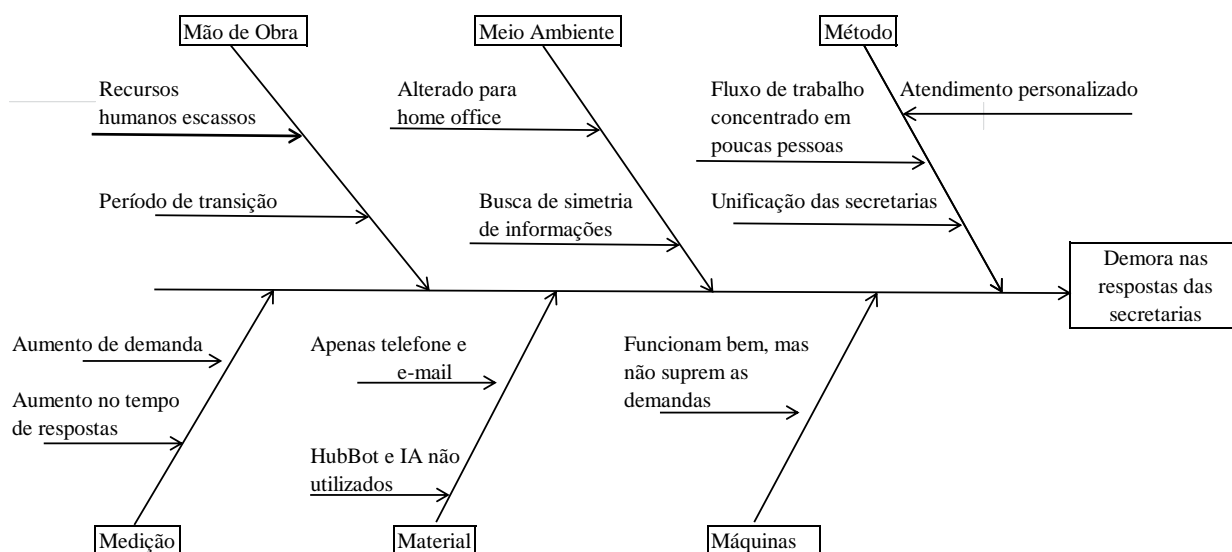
Mão de Obra

Meio Ambiente

Método

Recursos humanos escassos

Período de transição

Alterado para home office

Busca de simetria de informações

Fluxo de trabalho concentrado em poucas pessoas

Atendimento personalizado

Unificação das secretarias

Demora nas respostas das secretarias

Aumento de demanda

Aumento no tempo de respostas

Apenas telefone e e-mail

HubBot e IA não utilizados

Funcionam bem, mas não suprem as demandas

Medição

Material

Máquinas